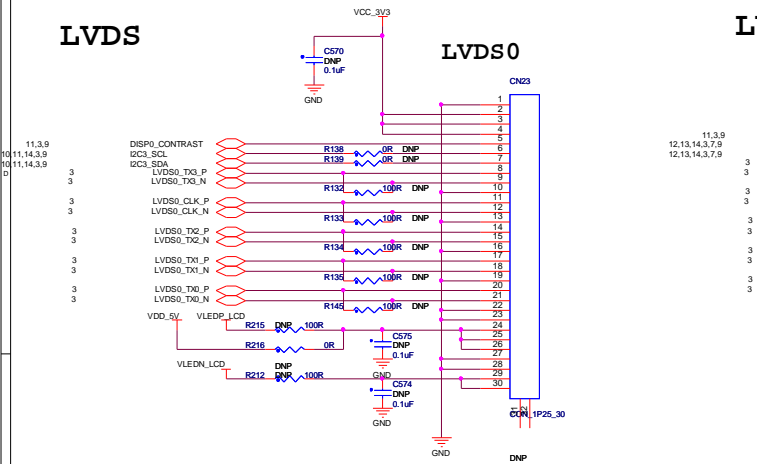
LVDS

VCC_3V3

C570
DNP
0.1uF

GND

LVDS0

CN23

1
2
3
4
5
6
7
8
9
10
11
12
13
14
15
16
17
18
19
20
21
22
23
24
25
26
27
28
29
30

11,3,9
10,11,14,3,9
10,11,14,3,9
D

DISP0_CONTRAST
I2C3_SCL
I2C3_SDA

3 LVDS0_TX3_P
3 LVDS0_TX3_N
3 LVDS0_CLK_P
3 LVDS0_CLK_N
3 LVDS0_TX2_P
3 LVDS0_TX2_N
3 LVDS0_TX1_P
3 LVDS0_TX1_N
3 LVDS0_TX0_P
3 LVDS0_TX0_N

R138 0R DNP
R139 0R DNP
R132 100R DNP
R133 100R DNP
R134 100R DNP
R135 100R DNP
R145 100R DNP

VDD_5V
VLEDP_LCD
R215 DNP 100R
R216 0R
C575
DNP
0.1uF
GND

VLEDN_LCD
DNP
R212 DNP 100R
C574
DNP
0.1uF
GND

GND

CON_1P25_30

DNP

12,13,14,3,7,9
12,13,14,3,7,9
11,3,9
3
3
3
3
3
3
3
3
3

L